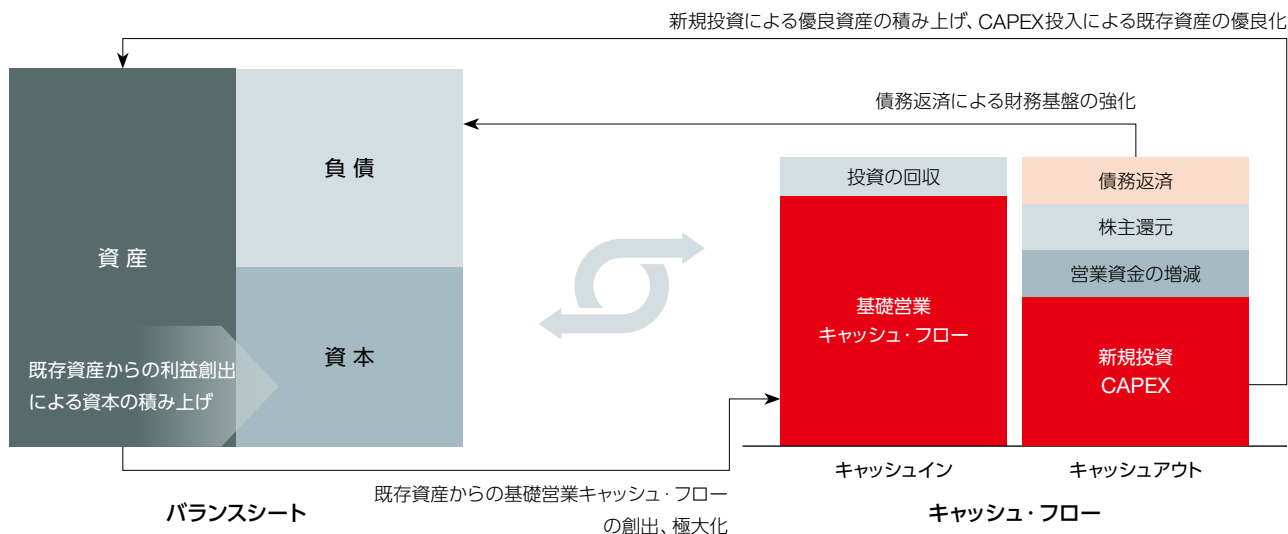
新規投資による優良資産の積み上げ、CAPEX投入による既存資産の優良化

債務返済による財務基盤の強化

資産

負債

資本

既存資産からの利益創出による資本の積み上げ

投資の回収

基礎営業
キャッシュ・フロー

債務返済

株主還元

営業資金の増減

新規投資
CAPEX

キャッシュイン

キャッシュアウト

既存資産からの基礎営業キャッシュ・フローの創出、極大化

バランスシート

キャッシュ・フロー